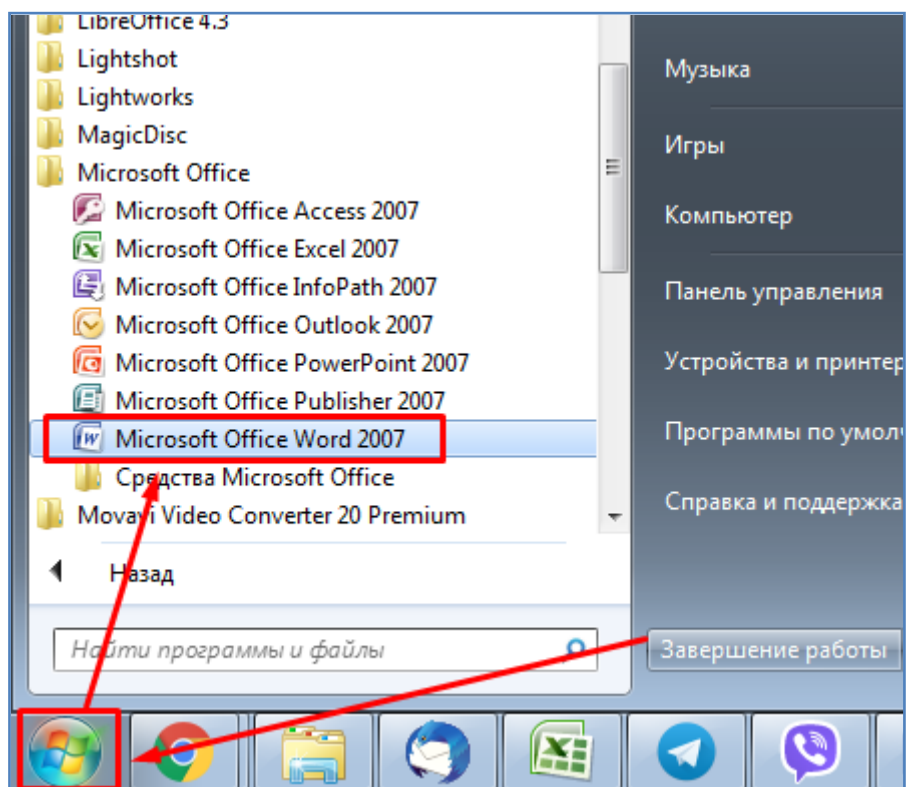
LibreOffice 4.3
Lightshot
Lightworks
MagicDisc
Microsoft Office
Microsoft Office Access 2007
Microsoft Office Excel 2007
Microsoft Office InfoPath 2007
Microsoft Office Outlook 2007
Microsoft Office PowerPoint 2007
Microsoft Office Publisher 2007
Microsoft Office Word 2007
Средства Microsoft Office
Movavi Video Converter 20 Premium
Назад
Найти программы и файлы

Музыка
Игры
Компьютер
Панель управления
Устройства и принтер
Программы по умол
Справка и поддержка
Завершение работы